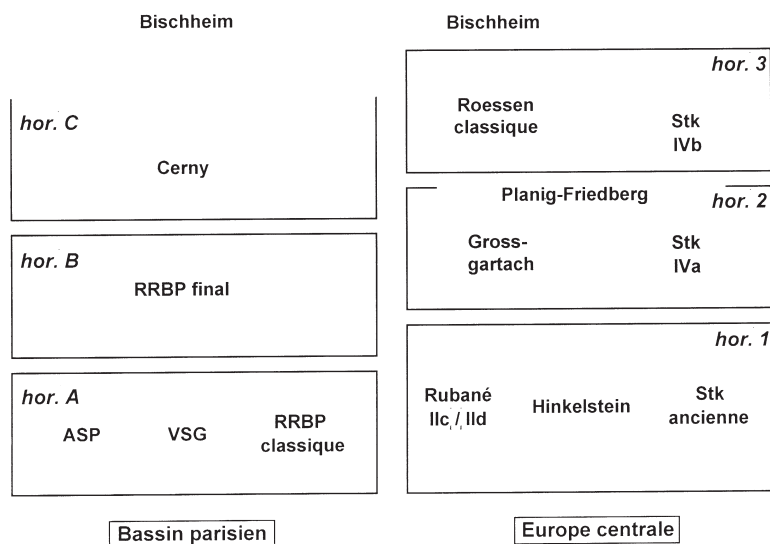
Bischheim

hor. C

Cerny

hor. B

RRBP final

hor. A

ASP

VSG

RRBP classique

Bassin parisien

Bischheim

hor. 3

Roessen classique

Stk IVb

Planig-Friedberg

hor. 2

Gross-gartach

Stk IVa

hor. 1

Rubané IIc / IId

Hinkelstein

Stk ancienne

Europe centrale